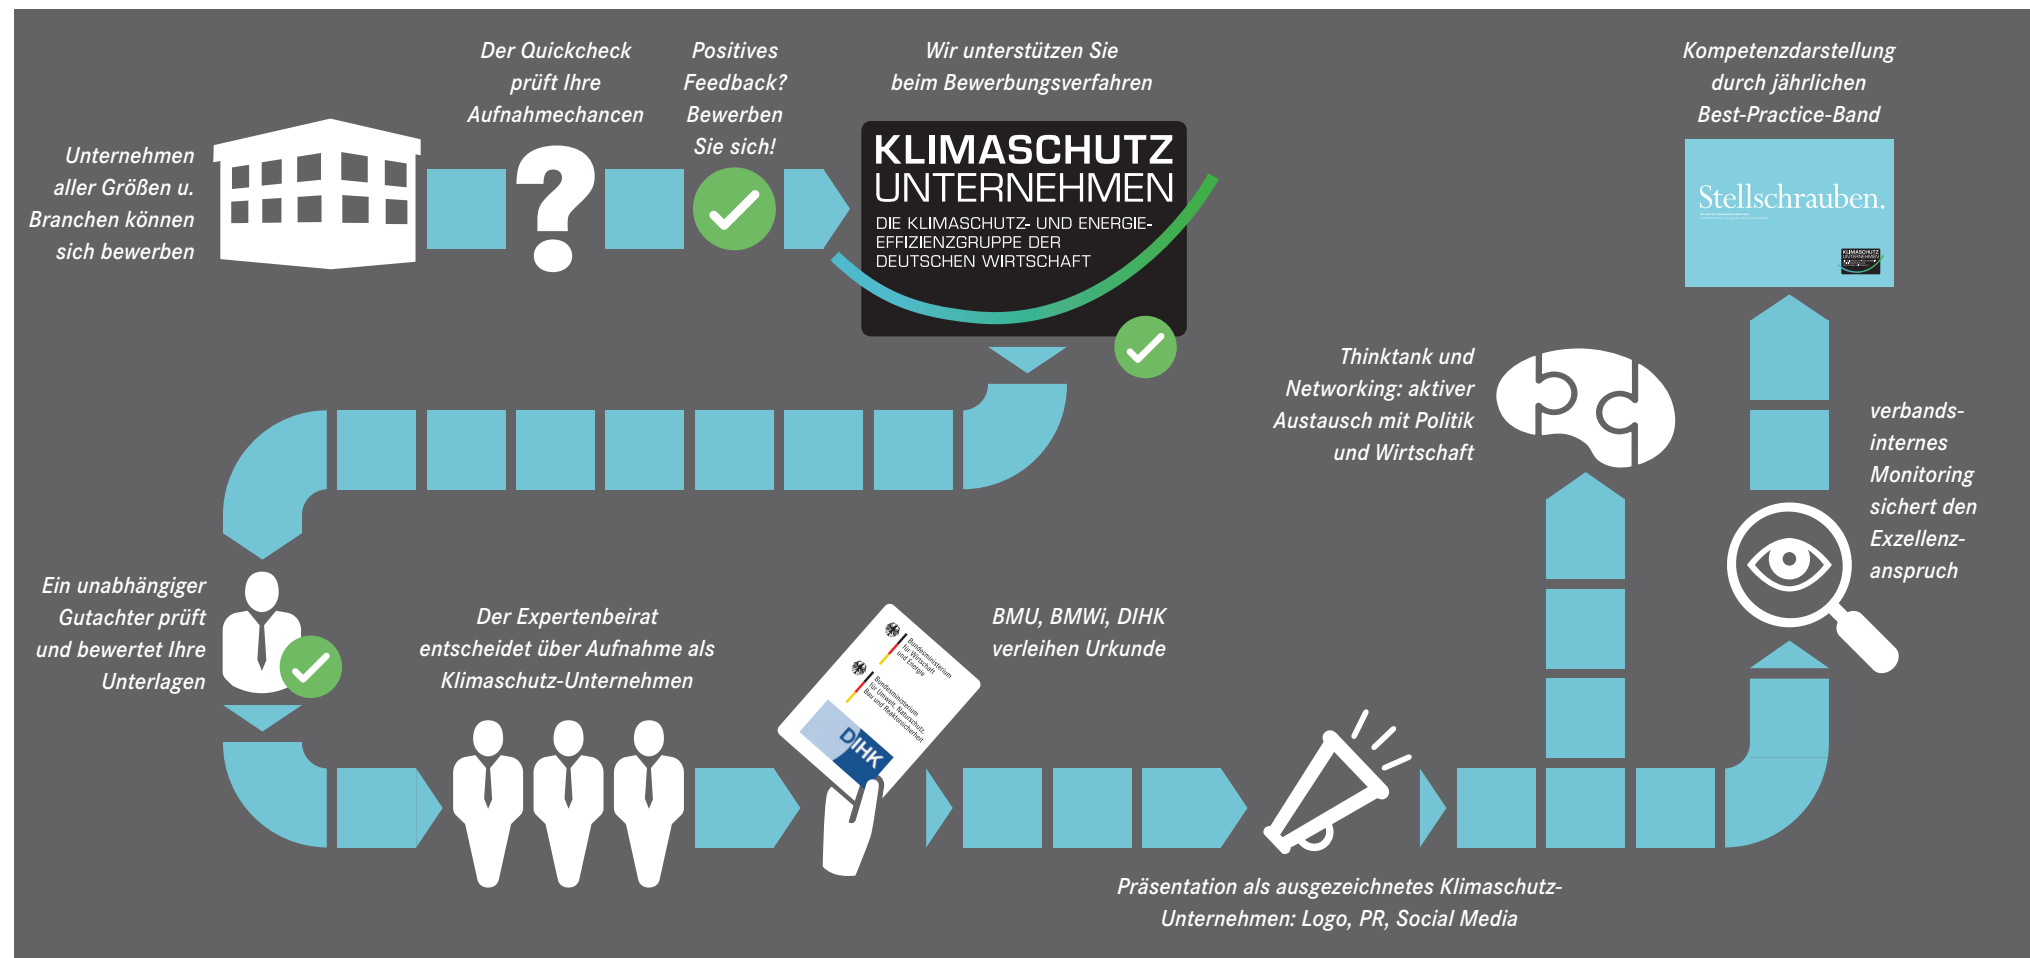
Unternehmen aller Größen u. Branchen können sich bewerben

Der Quickcheck prüft Ihre Aufnahmechancen

Positives Feedback? Bewerben Sie sich!

Wir unterstützen Sie beim Bewerbungsverfahren

KLIMASCHUTZ UNTERNEHMEN
DIE KLIMASCHUTZ- UND ENERGIEEFFIZIENZGRUPPE DER DEUTSCHEN WIRTSCHAFT

Kompetenzdarstellung durch jährlichen Best-Practice-Band

Stellschrauben.

Thinktank und Networking: aktiver Austausch mit Politik und Wirtschaft

verbandsinternes Monitoring sichert den Exzellenzanspruch

Ein unabhängiger Gutachter prüft und bewertet Ihre Unterlagen

Der Expertenbeirat entscheidet über Aufnahme als Klimaschutz-Unternehmen

Bundesministerium für Wirtschaft und Energie
Bundesministerium für Umwelt, Naturschutz, Bau und Reaktorsicherheit
DIHK

BMU, BMWi, DIHK verleihen Urkunde

Präsentation als ausgezeichnetes Klimaschutz-Unternehmen: Logo, PR, Social Media